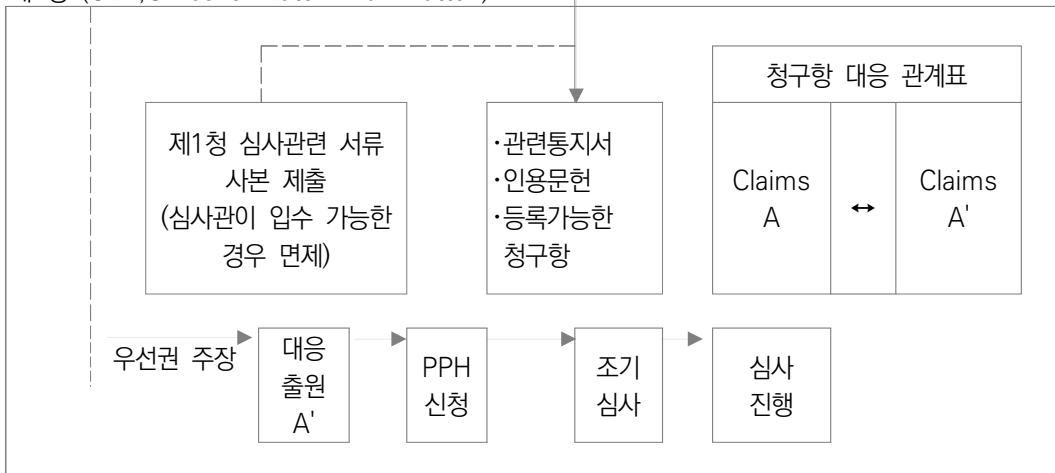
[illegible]

제1청 심사관련 서류 사본 제출 (심사관이 입수 가능한 경우 면제)

·관련통지서
·인용문헌
·등록가능한 청구항

청구항 대응 관계표

| Claims A | ↔ | Claims A' |
|---|---|---|

우선권 주장

대응 출원 A'

PPH 신청

조기 심사

심사 진행